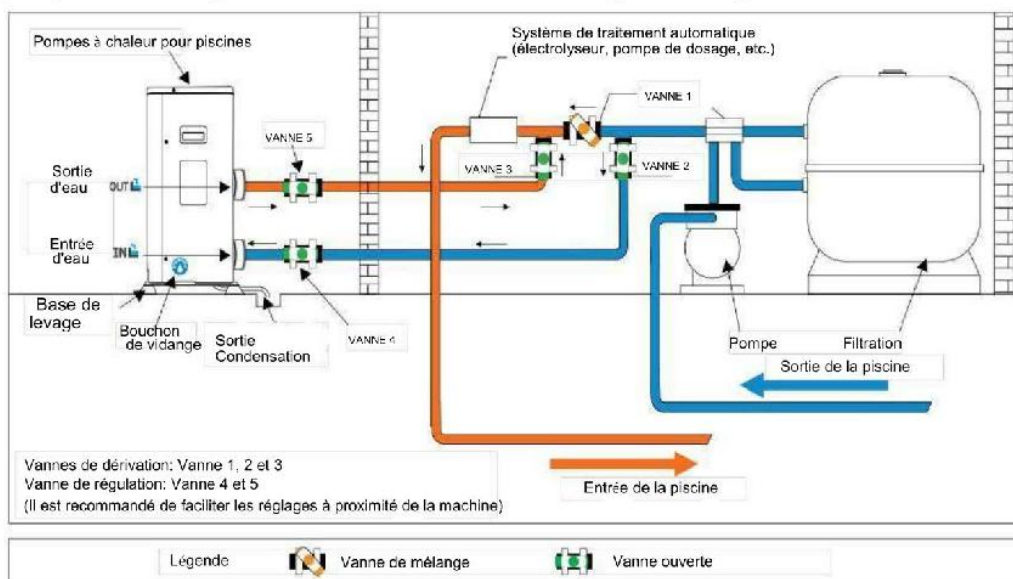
Pompes à chaleur pour piscines

Système de traitement automatique (électrolyseur, pompe de dosage, etc.)

VANNE 1

VANNE 5

VANNE 3

VANNE 2

Sortie d'eau

OUT

Entrée d'eau

IN

Base de levage

Bouchon de vidange

Sortie Condensation

VANNE 4

Pompe

Filtration

Sortie de la piscine

Vannes de dérivation: Vanne 1, 2 et 3
Vanne de régulation: Vanne 4 et 5
(Il est recommandé de faciliter les réglages à proximité de la machine)

Entrée de la piscine

Légende

Vanne de mélange

Vanne ouverte